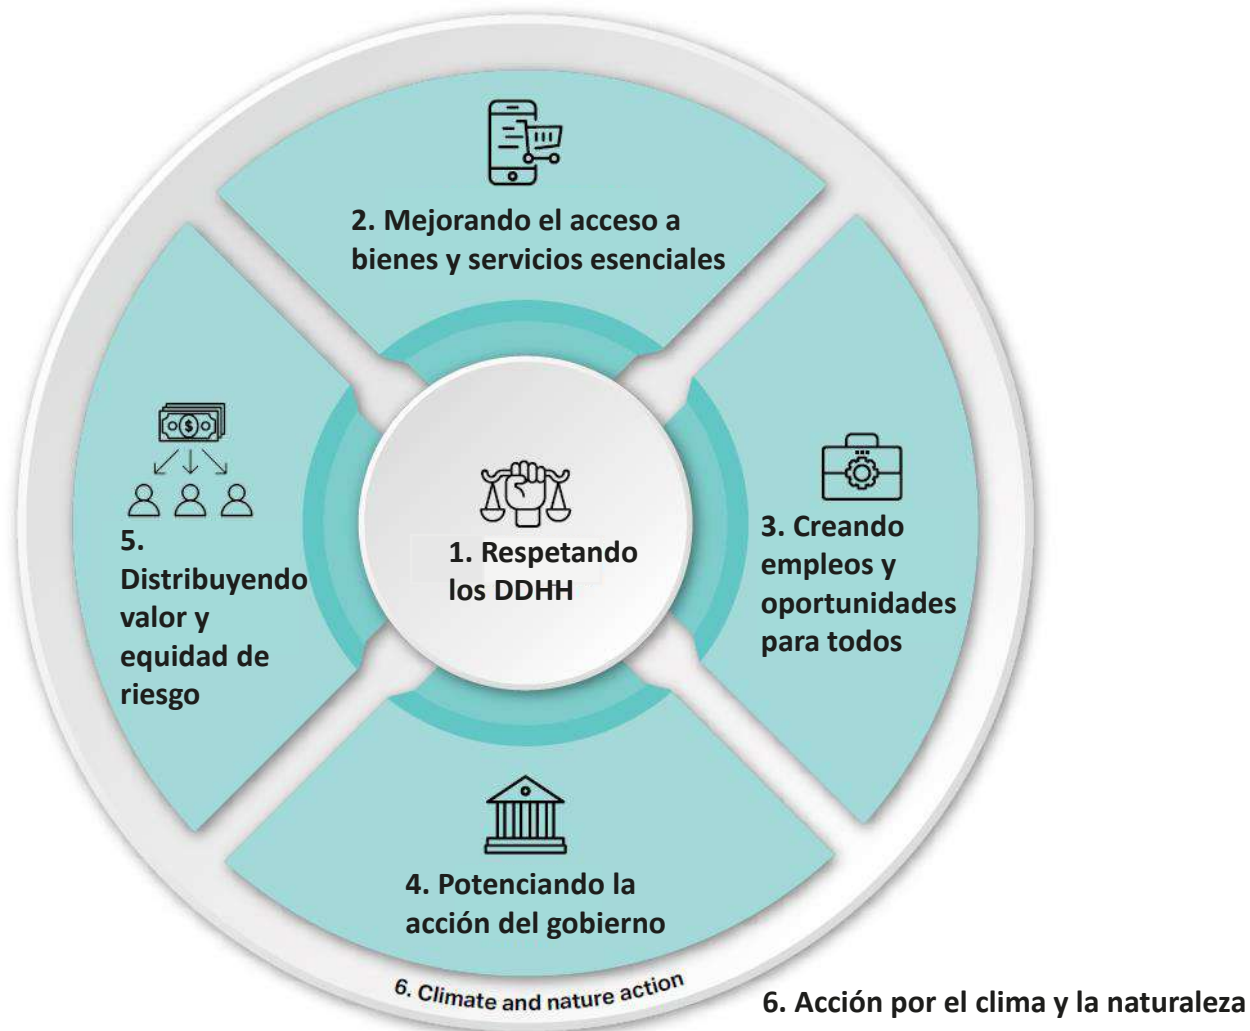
2. Mejorando el acceso a bienes y servicios esenciales

5. Distribuyendo valor y equidad de riesgo

1. Respetando los DDHH

3. Creando empleos y oportunidades para todos

4. Potenciando la acción del gobierno

6. Climate and nature action

6. Acción por el clima y la naturaleza